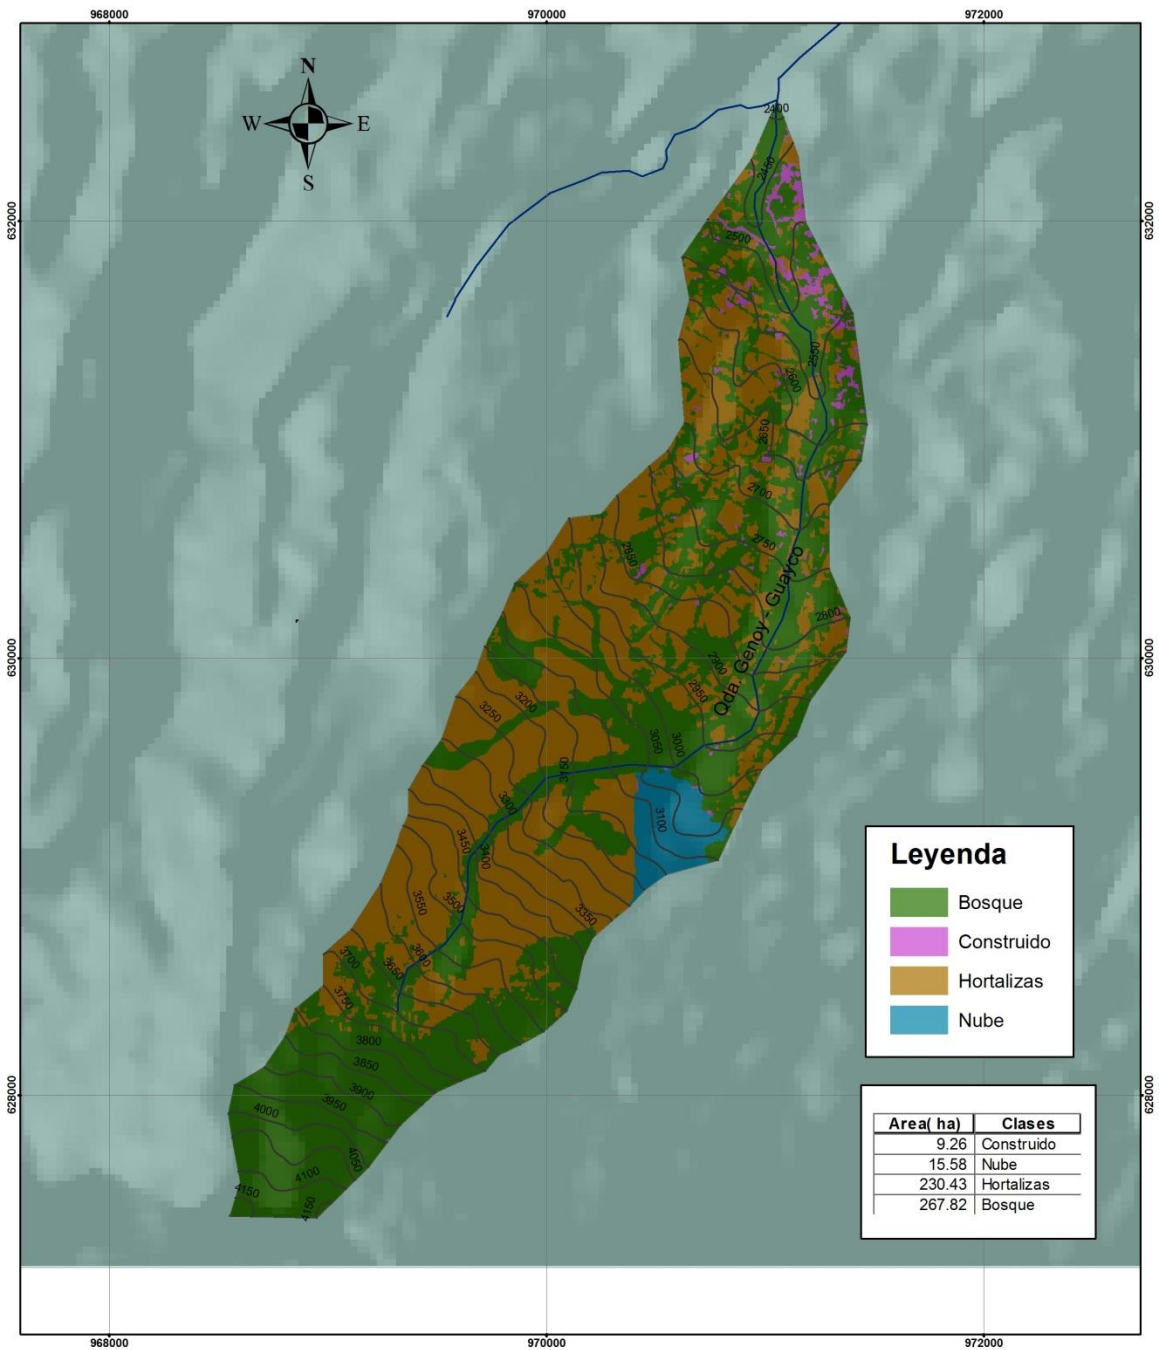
968000
970000
972000

N
W
E
S

632000
632000
630000
630000
628000
628000

2400
2450
2500
2550
2600
2650
2700
2750
2650
2800
2900
2950
3000
3050
3100
3150
3200
3250
3300
3350
3400
3450
3500
3550
3600
3650
3700
3750
3800
3850
3900
3950
4000
4050
4100
4150
4150

Qda. Genoy - Guayco

Leyenda
Bosque
Construido
Hortalizas
Nube

| Area( ha) | Clases |
|---|---|
| 9.26 | Construido |
| 15.58 | Nube |
| 230.43 | Hortalizas |
| 267.82 | Bosque |

968000
970000
972000